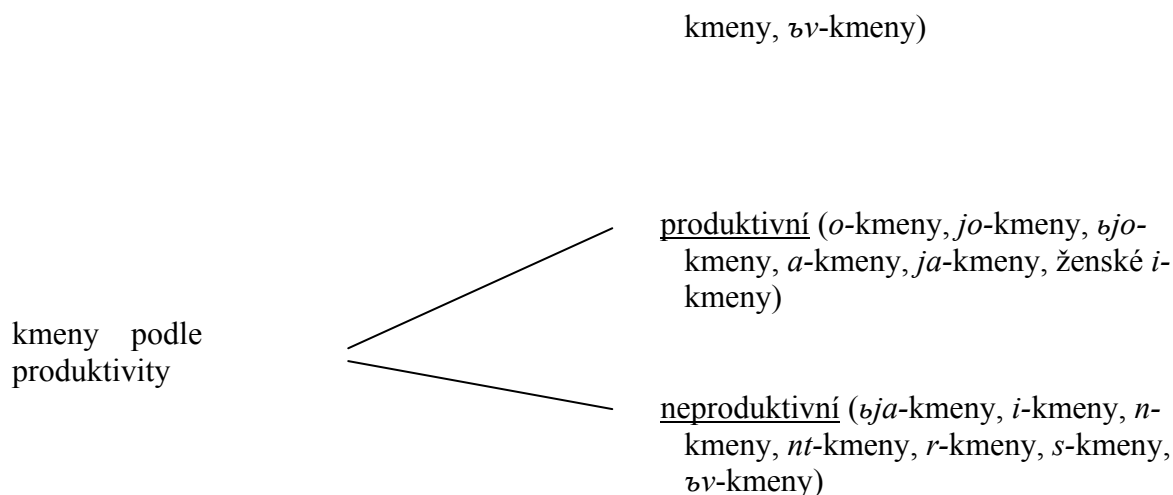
kmeny, ъv-kmeny)

kmeny podle produktivity

produktivní (o-kmeny, jo-kmeny, ьjo-kmeny, a-kmeny, ja-kmeny, ženské i-kmeny)

neproduktivní (ьja-kmeny, i-kmeny, n-kmeny, nt-kmeny, r-kmeny, s-kmeny, ъv-kmeny)